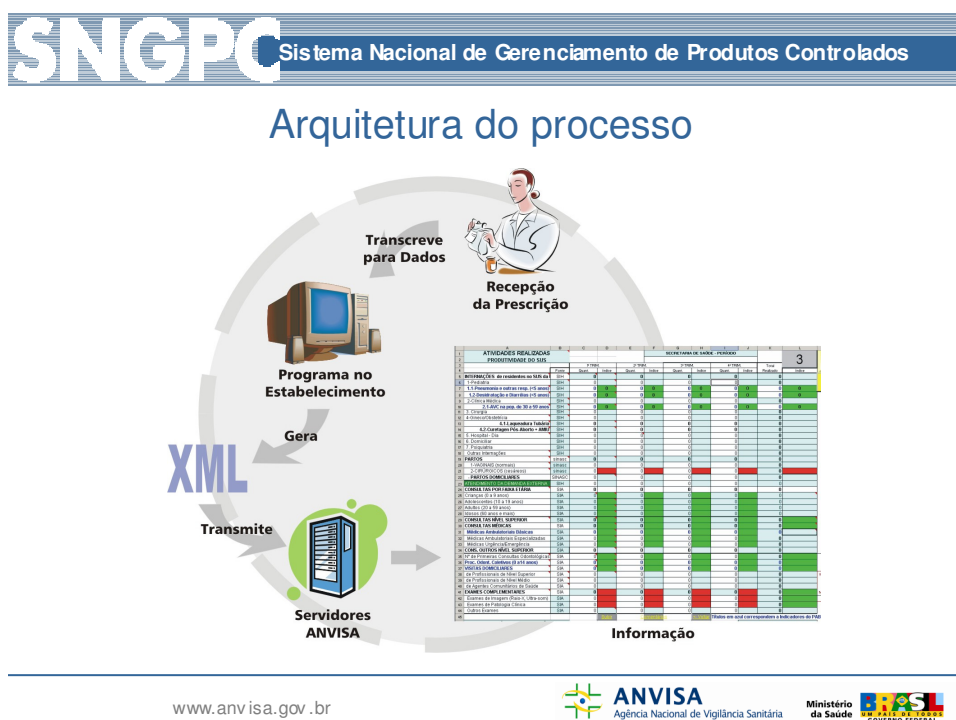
SNGPC Sistema Nacional de Gerenciamento de Produtos Controlados

Arquitetura do processo

Transcreve para Dados

Recepção da Prescrição

Programa no Estabelecimento

Gera

XML

Transmite

Servidores ANVISA

ATIVIDADES REALIZADAS PRODUTIVIDADE DO SUS

SECRETARIA DE SAÚDE - PERÍODO

3

Informação

www.anvisa.gov.br

ANVISA Agência Nacional de Vigilância Sanitária

Ministério da Saúde

BRASIL UM PAÍS DE TODOS GOVERNO FEDERAL